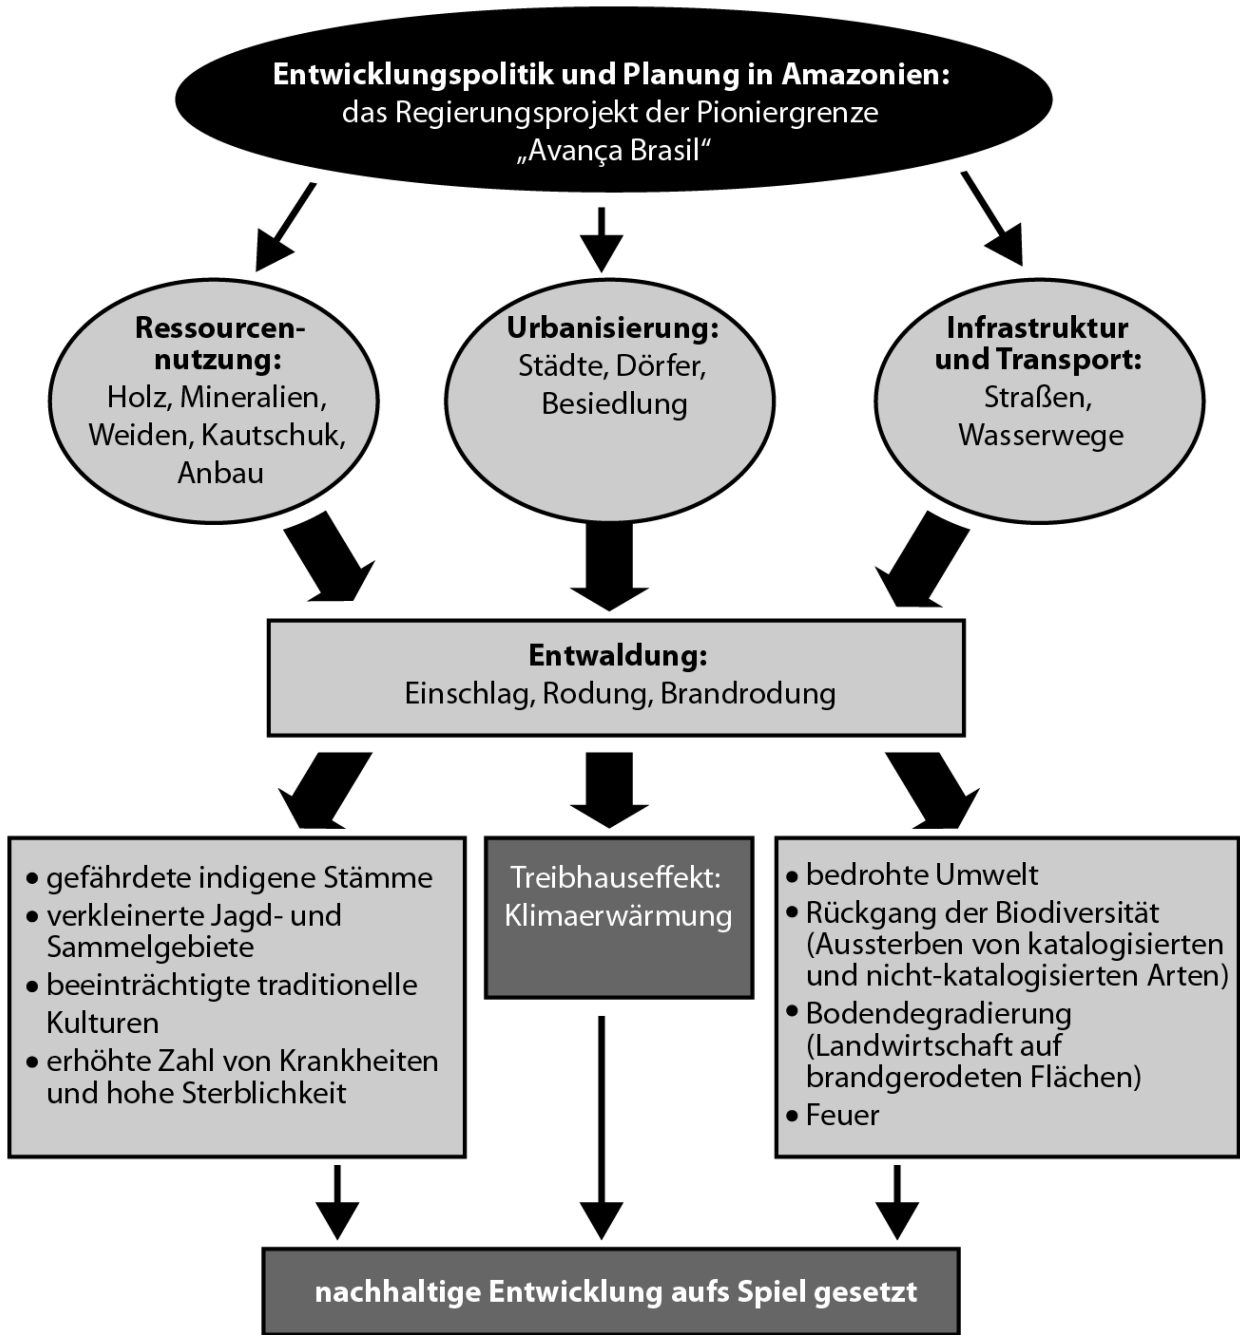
**Entwicklungspolitik und Planung in Amazonien:**
das Regierungsprojekt der Pioniergrenze
„Avança Brasil"

**Ressourcennutzung:**
Holz, Mineralien, Weiden, Kautschuk, Anbau

**Urbanisierung:**
Städte, Dörfer, Besiedlung

**Infrastruktur und Transport:**
Straßen, Wasserwege

**Entwaldung:**
Einschlag, Rodung, Brandrodung

- gefährdete indigene Stämme
- verkleinerte Jagd- und Sammelgebiete
- beeinträchtigte traditionelle Kulturen
- erhöhte Zahl von Krankheiten und hohe Sterblichkeit

Treibhauseffekt: Klimaerwärmung

- bedrohte Umwelt
- Rückgang der Biodiversität (Aussterben von katalogisierten und nicht-katalogisierten Arten)
- Bodendegradierung (Landwirtschaft auf brandgerodeten Flächen)
- Feuer

**nachhaltige Entwicklung aufs Spiel gesetzt**